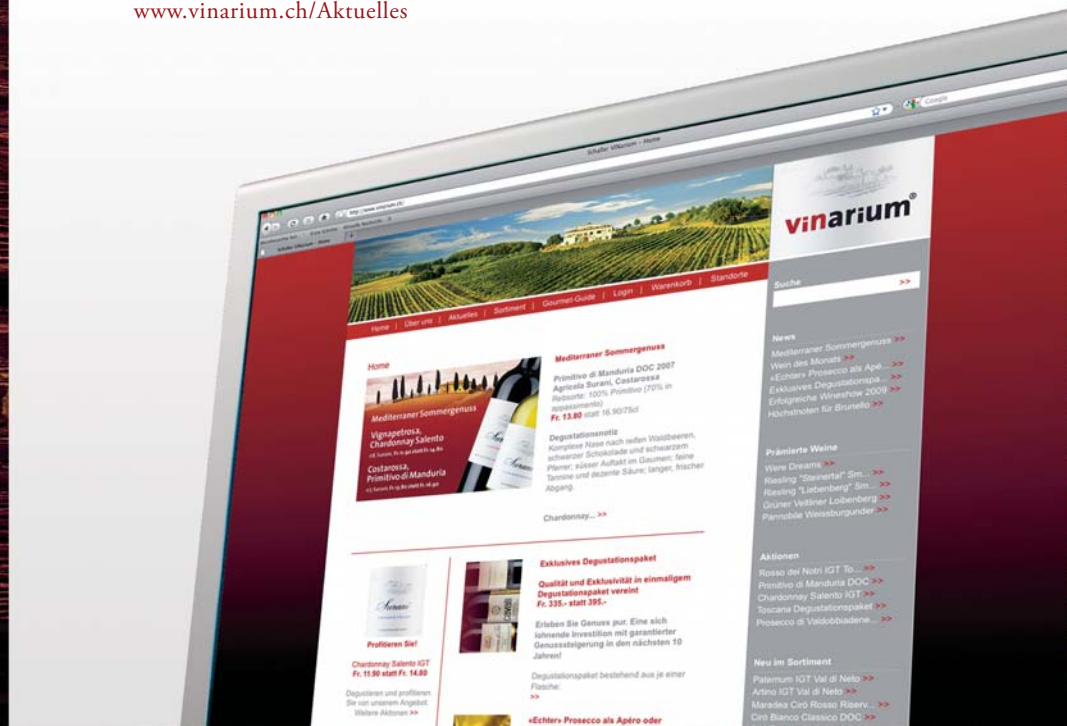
www.vinarium.ch/Aktuelles

Schäfer Vinarium - Home

http://www.vinarium.ch/

Google

vinarium®

Home | Über uns | Aktuelles | Sortiment | Gourmet-Guide | Login | Warenkorb | Standorte

Suche

>>

News
Mediterraner Sommergenuss >>
Wein des Monats >>
«Echter» Prosecco als Apé... >>
Exklusives Degustationspa... >>
Erfolgreiche Wineshow 2009 >>
Höchstnoten für Brunello >>

Prämierte Weine
Were Dreams >>
Riesling "Steinertal" Sm... >>
Riesling "Liebenberg" Sm... >>
Grüner Veltliner Loibenberg >>
Pannobile Weissburgunder >>

Aktionen
Rosso dei Notri IGT To... >>
Primitivo di Manduria DOC >>
Chardonnay Salento IGT >>
Toscana Degustationspaket >>
Prosecco di Valdobbiadene... >>

Neu im Sortiment
Paternum IGT Val di Neto >>
Artino IGT Val di Neto >>
Maradea Cirò Rosso Riserv... >>
Ciro Bianco Classico DOC >>

Home

Mediterraner Sommergenuss
Vignapetrosa, Chardonnay Salento
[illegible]
Costarossa, Primitivo di Manduria
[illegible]

Mediterraner Sommergenuss
Primitivo di Manduria DOC 2007
Agricola Surani, Costarossa
Rebsorte: 100% Primitivo (70% in appassimento)
Fr. 13.80 statt 16.90/75cl

Degustationsnotiz
Komplexe Nase nach reifen Waldbeeren, schwarzer Schokolade und schwarzem Pfeffer; süsser Auftakt im Gaumen; feine Tannine und dezente Säure; langer, frischer Abgang.

Chardonnay... >>

Profitieren Sie!
Chardonnay Salento IGT
Fr. 11.90 statt Fr. 14.80
Degustieren und profitieren Sie von unserem Angebot.
Weitere Aktionen >>

Exklusives Degustationspaket
Qualität und Exklusivität in einmaligem Degustationspaket vereint
Fr. 335.- statt 395.-
Erleben Sie Genuss pur. Eine sich lohnende Investition mit garantierter Genusssteigerung in den nächsten 10 Jahren!
Degustationspaket bestehend aus je einer Flasche:
>>

«Echter» Prosecco als Apéro oder